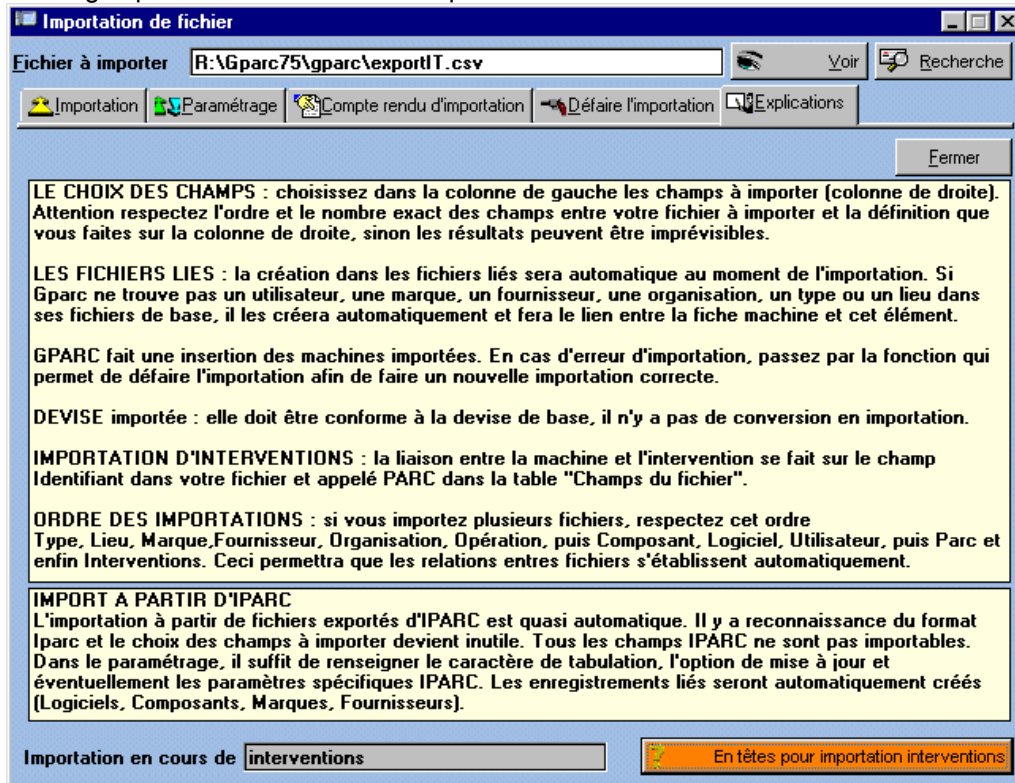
Importation de fichier

Fichier à importer R:\Gparc75\gparc\exportIT.csv

Voir

Recherche

Importation | Paramétrage | Compte rendu d'importation | Défaire l'importation | Explications

Fermer

LE CHOIX DES CHAMPS : choisissez dans la colonne de gauche les champs à importer (colonne de droite). Attention respectez l'ordre et le nombre exact des champs entre votre fichier à importer et la définition que vous faites sur la colonne de droite, sinon les résultats peuvent être imprévisibles.

LES FICHIERS LIES : la création dans les fichiers liés sera automatique au moment de l'importation. Si Gparc ne trouve pas un utilisateur, une marque, un fournisseur, une organisation, un type ou un lieu dans ses fichiers de base, il les créera automatiquement et fera le lien entre la fiche machine et cet élément.

GPARC fait une insertion des machines importées. En cas d'erreur d'importation, passez par la fonction qui permet de défaire l'importation afin de faire un nouvelle importation correcte.

DEVISE importée : elle doit être conforme à la devise de base, il n'y a pas de conversion en importation.

IMPORTATION D'INTERVENTIONS : la liaison entre la machine et l'intervention se fait sur le champ Identifiant dans votre fichier et appelé PARC dans la table "Champs du fichier".

ORDRE DES IMPORTATIONS : si vous importez plusieurs fichiers, respectez cet ordre Type, Lieu, Marque,Fournisseur, Organisation, Opération, puis Composant, Logiciel, Utilisateur, puis Parc et enfin Interventions. Ceci permettra que les relations entres fichiers s'établissent automatiquement.

IMPORT A PARTIR D'IPARC
L'importation à partir de fichiers exportés d'IPARC est quasi automatique. Il y a reconnaissance du format Iparc et le choix des champs à importer devient inutile. Tous les champs IPARC ne sont pas importables. Dans le paramétrage, il suffit de renseigner le caractère de tabulation, l'option de mise à jour et éventuellement les paramètres spécifiques IPARC. Les enregistrements liés seront automatiquement créés (Logiciels, Composants, Marques, Fournisseurs).

Importation en cours de interventions

En têtes pour importation interventions